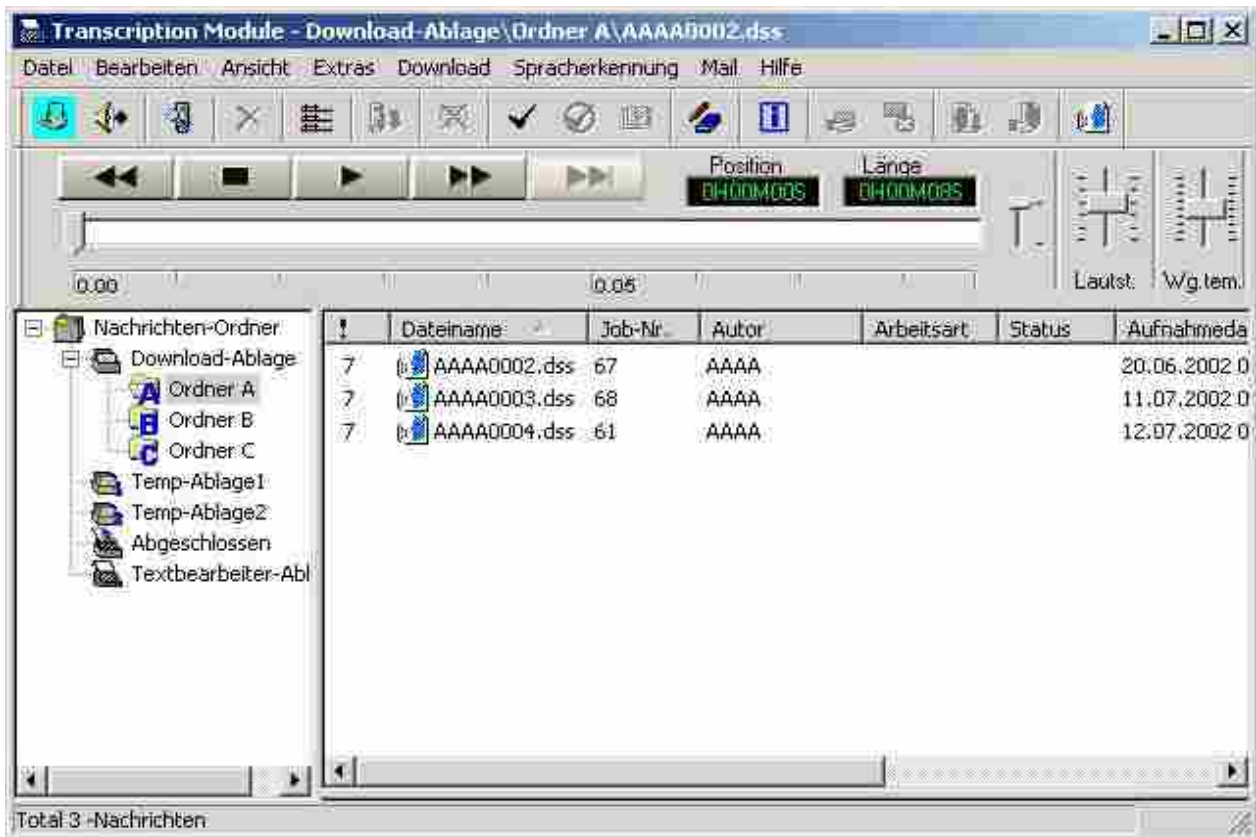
Transcription Module - Download-Ablage\Ordner A\AAAA0002.dss

Datei Bearbeiten Ansicht Extras Download Spracherkennung Mail Hilfe

Position 0H00M00S
Länge 0H00M08S

0.00 0.05

Lautst. Wg.tem.

Nachrichten-Ordner
Download-Ablage
Ordner A
Ordner B
Ordner C
Temp-Ablage1
Temp-Ablage2
Abgeschlossen
Textbearbeiter-Abl

| ! | Dateiname | Job-Nr. | Autor | Arbeitsart | Status | Aufnahmeda |
|---|---|---|---|---|---|---|
| 7 | AAAA0002.dss | 67 | AAAA | | | 20.06.2002 0 |
| 7 | AAAA0003.dss | 68 | AAAA | | | 11.07.2002 0 |
| 7 | AAAA0004.dss | 61 | AAAA | | | 12.07.2002 0 |

Total 3 -Nachrichten